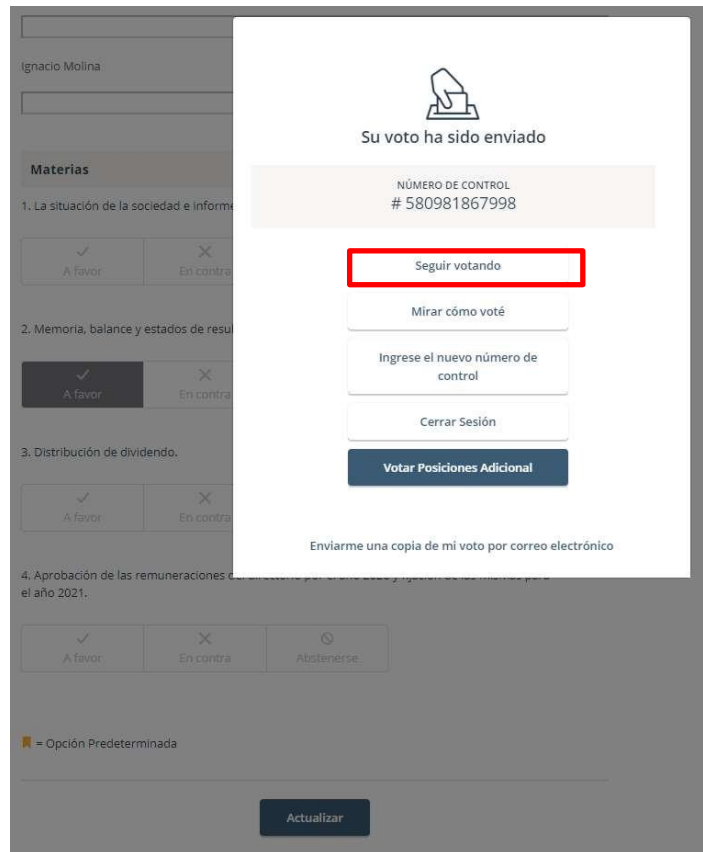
Ignacio Molina

Materias

1. La situación de la sociedad e inform

A favor
En contra

2. Memoria, balance y estados de resul

A favor
En contra

3. Distribución de dividendo.

A favor
En contra

4. Aprobación de las remuneraciones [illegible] el año 2021.

A favor
En contra
Abstenerse

= Opción Predeterminada

Actualizar

Su voto ha sido enviado

NÚMERO DE CONTROL
# 580981867998

Seguir votando

Mirar cómo voté

Ingrese el nuevo número de control

Cerrar Sesión

Votar Posiciones Adicional

Enviarme una copia de mi voto por correo electrónico